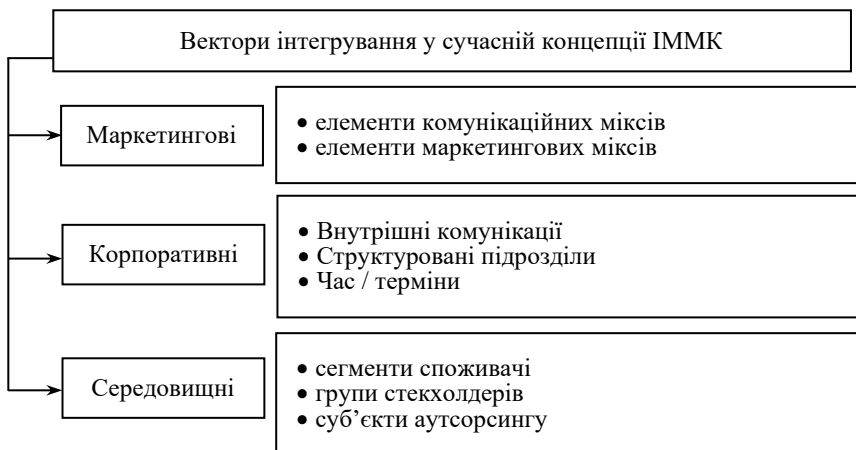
Вектори інтегрування у сучасній концепції ІММК

Маркетингові

• елементи комунікаційних міксів
• елементи маркетингових міксів

Корпоративні

• Внутрішні комунікації
• Структуровані підрозділи
• Час / терміни

Середовищні

• сегменти споживачі
• групи стекхолдерів
• суб’єкти аутсорсингу